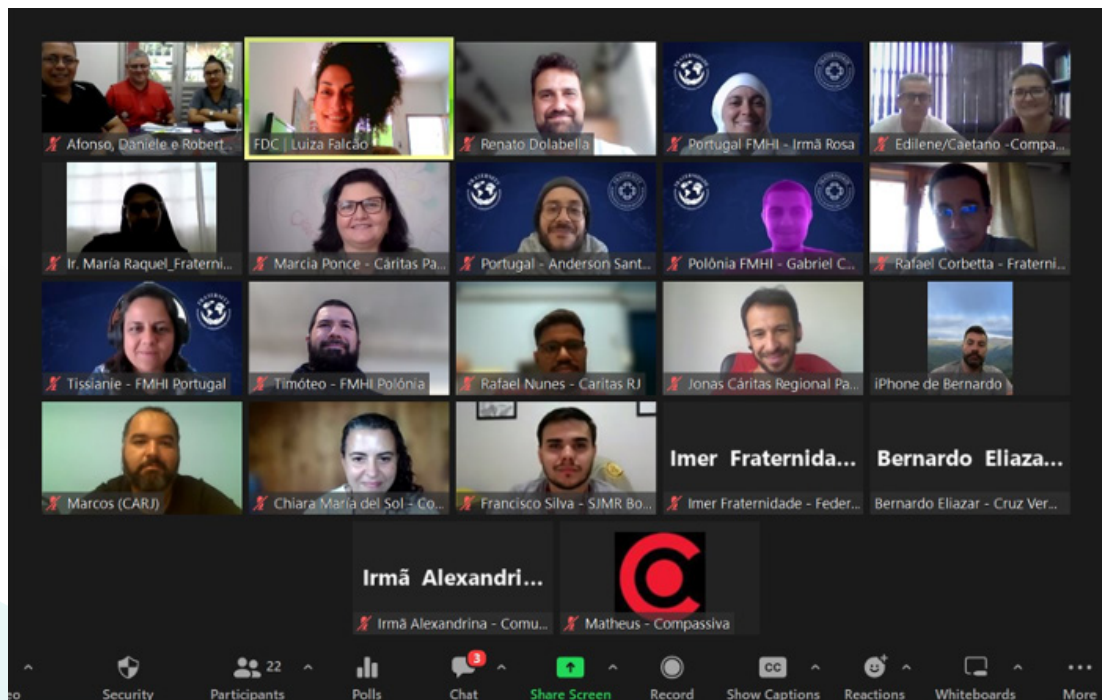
Afonso, Daniele e Robert...

FDC | Luiza Falcão

Renato Dolabella

Portugal FMHI - Irmã Rosa

Edilene/Caetano -Compa...

Ir. María Raquel_Fraterni...

Marcia Ponce - Cáritas Pa...

Portugal - Anderson Sant...

Polônia FMHI - Gabriel C...

Rafael Corbetta - Fraterni...

Tissianie - FMHI Portugal

Timóteo - FMHI Polónia

Rafael Nunes - Caritas RJ

Jonas Cáritas Regional Pa...

iPhone de Bernardo

Marcos (CARJ)

Chiara Maria del Sol - Co...

Francisco Silva - SJMR Bo...

Imer Fraternida...

Imer Fraternidade - Feder...

Bernardo Eliaza...

Bernardo Eliazar - Cruz Ver...

Irmã Alexandri...

Irmã Alexandrina - Comu...

Matheus - Compassiva

Security

22

Participants

Polls

3

Chat

Share Screen

Record

CC

Show Captions

Reactions

Whiteboards

More